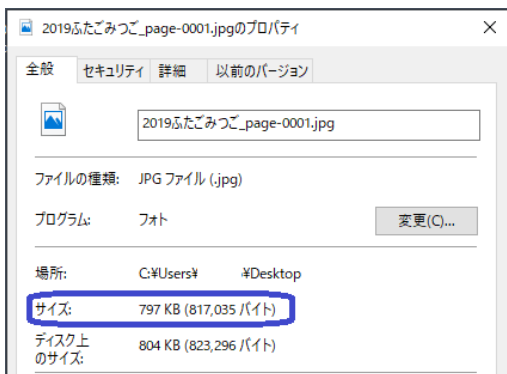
2019ふたごみつご_page-0001.jpgのプロパティ
×

全般 セキュリティ 詳細 以前のバージョン

2019ふたごみつご_page-0001.jpg

ファイルの種類: JPG ファイル (.jpg)

プログラム: フォト
変更(C)...

場所: C:¥Users¥ ¥Desktop

サイズ: 797 KB (817,035 バイト)

ディスク上のサイズ: 804 KB (823,296 バイト)